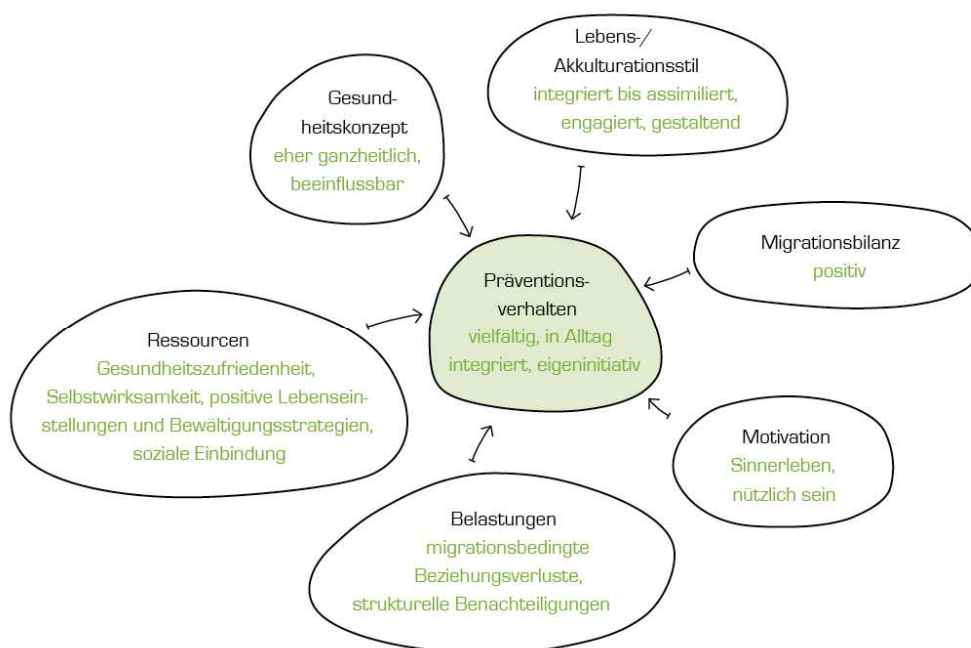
Lebens-/
Akkulturationsstil
integriert bis assimiliert, engagiert, gestaltend

Gesundheitskonzept
eher ganzheitlich, beeinflussbar

Migrationsbilanz
positiv

Präventionsverhalten
vielfältig, in Alltag integriert, eigeninitiativ

Ressourcen
Gesundheitszufriedenheit, Selbstwirksamkeit, positive Lebenseinstellungen und Bewältigungsstrategien, soziale Einbindung

Motivation
Sinnerleben, nützlich sein

Belastungen
migrationsbedingte Beziehungsverluste, strukturelle Benachteiligungen